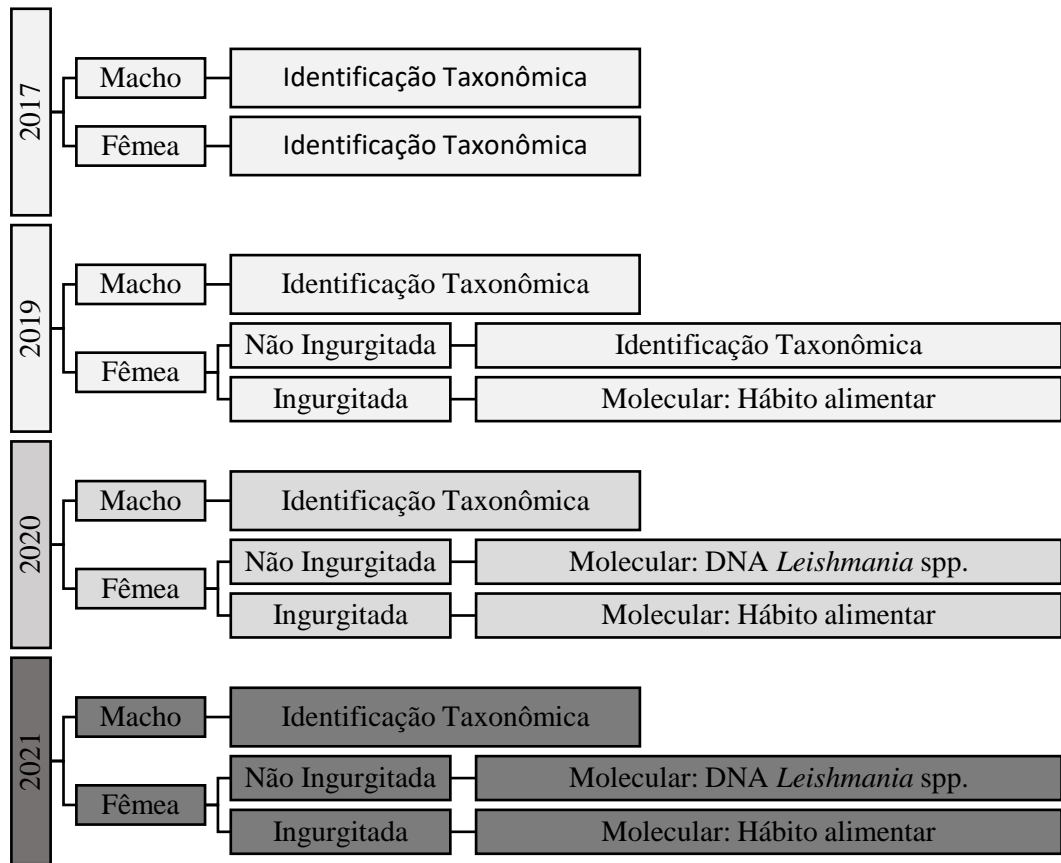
2017

Macho
Identificação Taxonômica

Fêmea
Identificação Taxonômica

2019

Macho
Identificação Taxonômica

Fêmea
Não Ingurgitada
Identificação Taxonômica

Ingurgitada
Molecular: Hábito alimentar

2020

Macho
Identificação Taxonômica

Fêmea
Não Ingurgitada
Molecular: DNA *Leishmania* spp.

Ingurgitada
Molecular: Hábito alimentar

2021

Macho
Identificação Taxonômica

Fêmea
Não Ingurgitada
Molecular: DNA *Leishmania* spp.

Ingurgitada
Molecular: Hábito alimentar